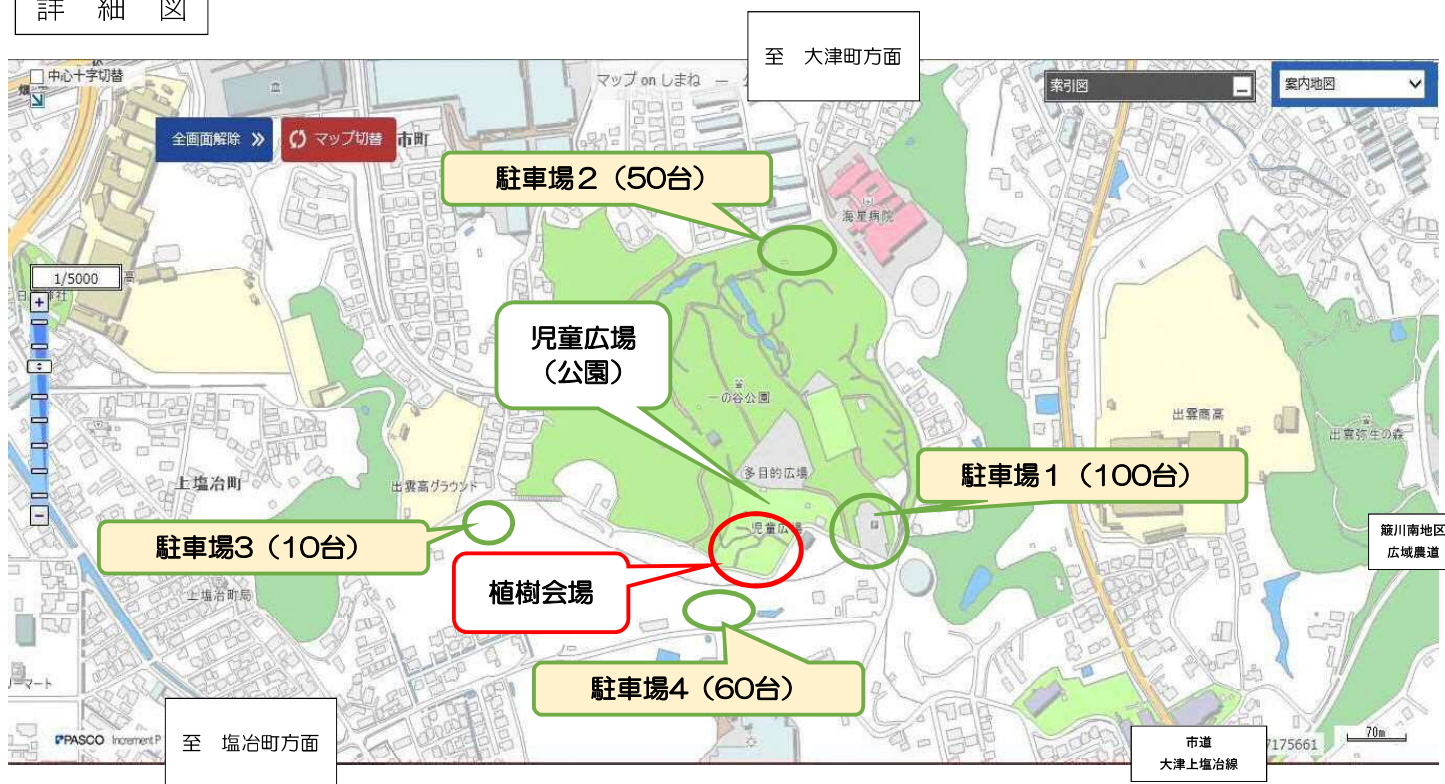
詳　細　図

至　大津町方面

中心十字切替

マップ on しまね

索引図

案内地図

全画面解除 »

マップ切替

市町

駐車場２（50台）

海星病院

1/5000

児童広場
（公園）

一の谷公園

出雲商高

出雲弥生の森

多目的広場

駐車場１（100台）

上塩冶町

出雲高グラウンド

駐車場3（10台）

児童広場

簸川南地区
広域農道

植樹会場

上塩冶町局

駐車場4（60台）

PASCO

至　塩冶町方面

市道
大津上塩冶線

7175661

70m